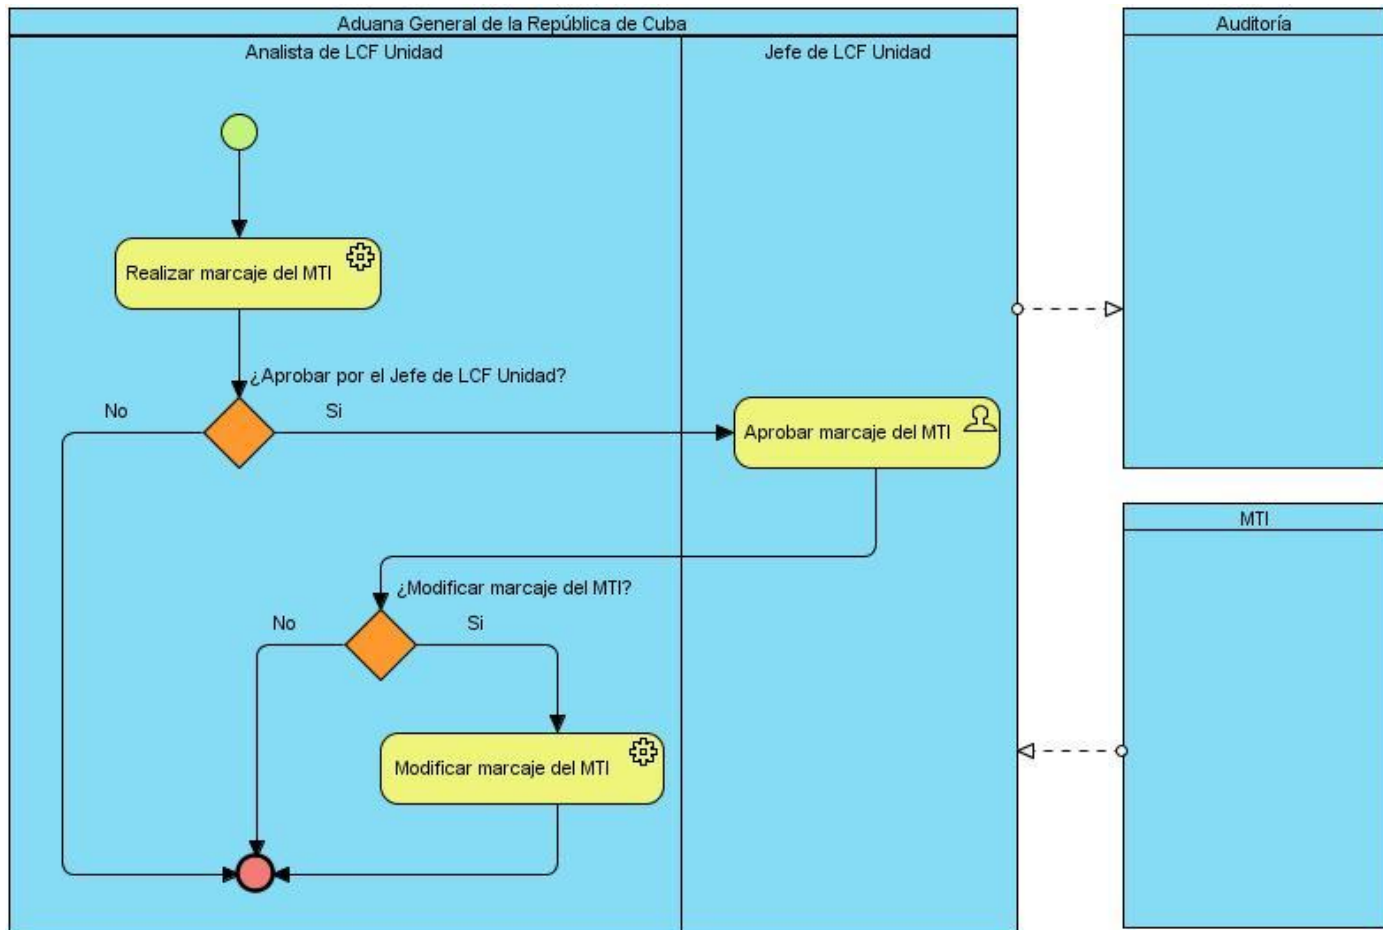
Aduana General de la República de Cuba

Analista de LCF Unidad

Jefe de LCF Unidad

Auditoría

Realizar marcaje del MTI

¿Aprobar por el Jefe de LCF Unidad?

No

Si

Aprobar marcaje del MTI

MTI

¿Modificar marcaje del MTI?

No

Si

Modificar marcaje del MTI